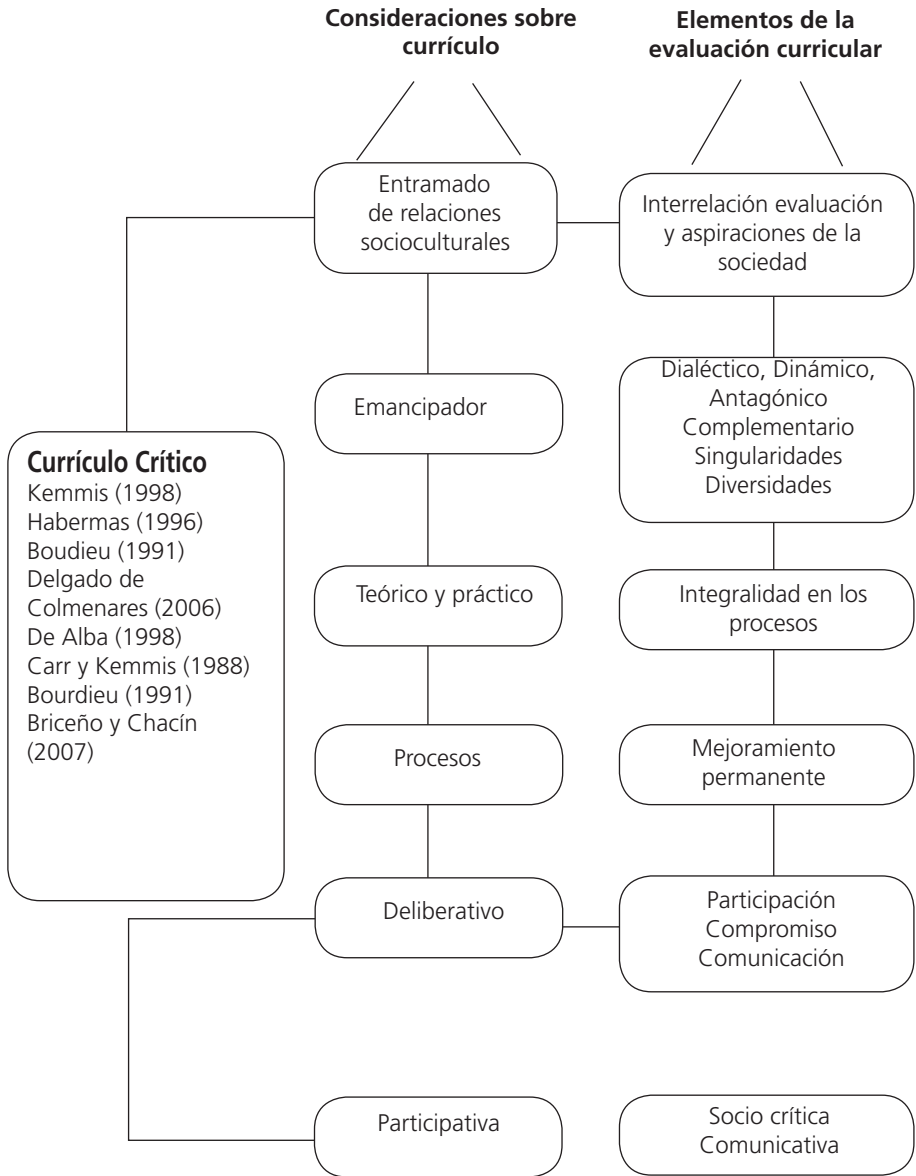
**Consideraciones sobre currículo**

**Elementos de la evaluación curricular**

Entramado de relaciones socioculturales

Interrelación evaluación y aspiraciones de la sociedad

Emancipador

Dialéctico, Dinámico, Antagónico Complementario Singularidades Diversidades

**Currículo Crítico**
Kemmis (1998)
Habermas (1996)
Boudieu (1991)
Delgado de Colmenares (2006)
De Alba (1998)
Carr y Kemmis (1988)
Bourdieu (1991)
Briceño y Chacín (2007)

Teórico y práctico

Integralidad en los procesos

Procesos

Mejoramiento permanente

Deliberativo

Participación Compromiso Comunicación

Participativa

Socio crítica Comunicativa